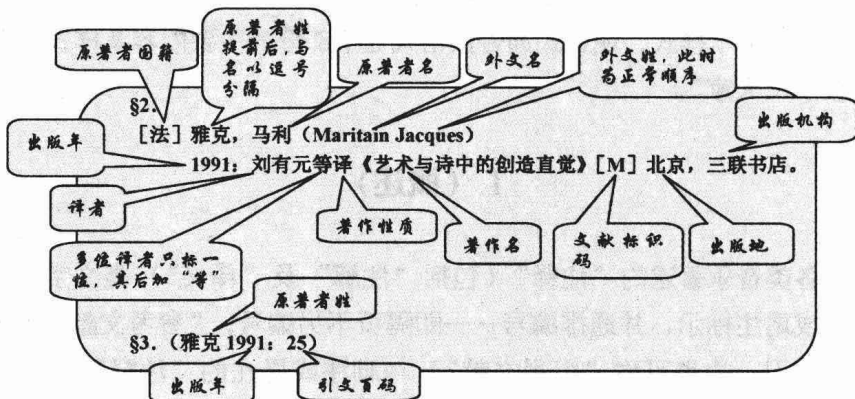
原著者国籍

原著者姓提前后，与名以逗号分隔

原著者名

外文名

外文姓，此时为正常顺序

§2.

[法] 雅克，马利（Maritain Jacques）

出版年

出版机构

1991：刘有元等译《艺术与诗中的创造直觉》[M] 北京，三联书店。

译者

著作性质

著作名

文献标识码

出版地

多位译者只标一位，其后加“等”

原著者姓

§3.（雅克 1991：25）

出版年

引文页码